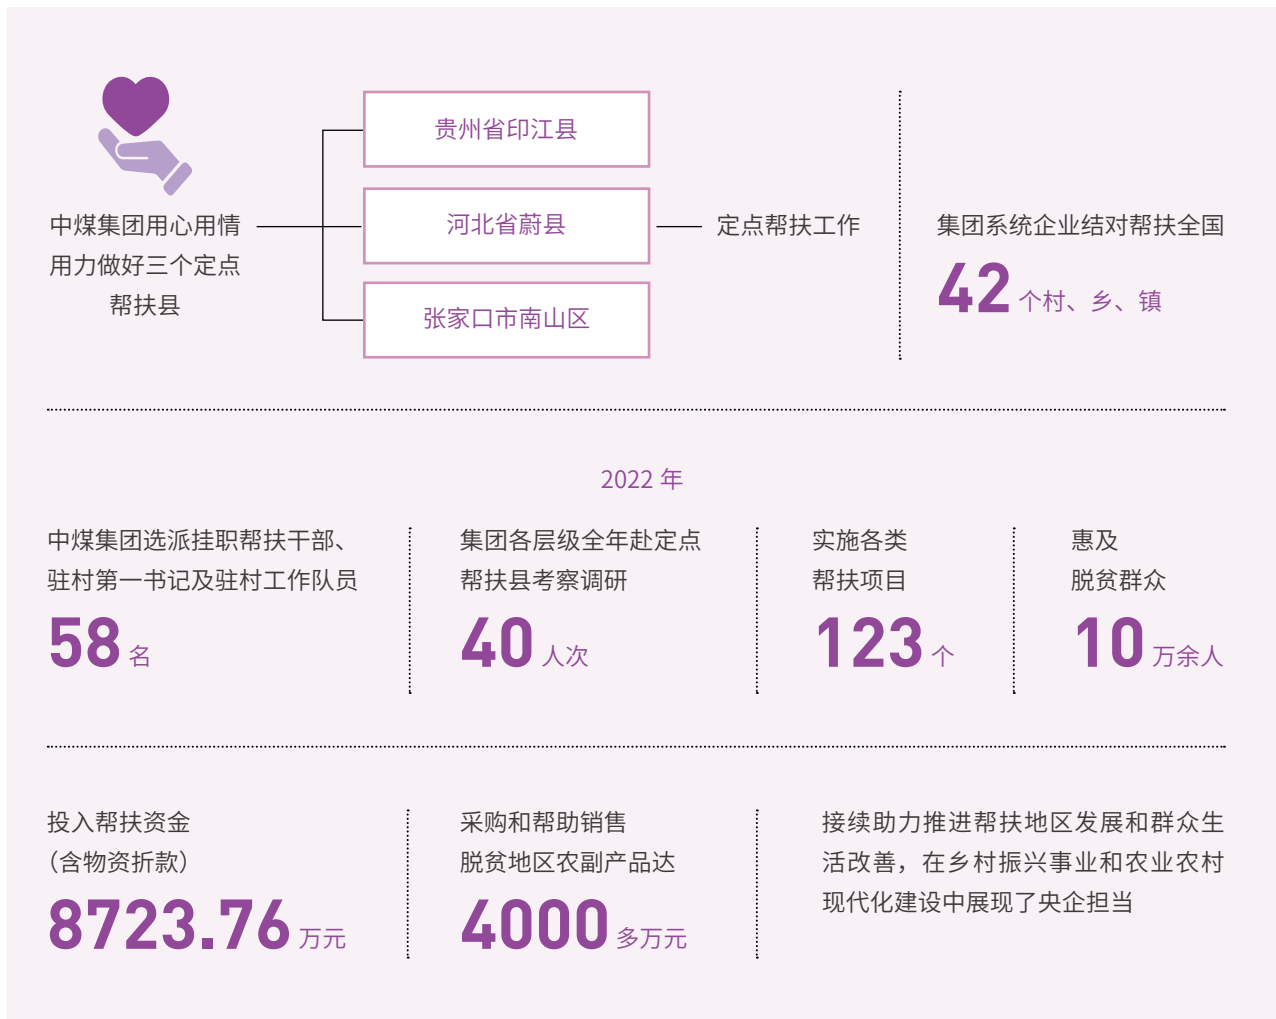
中煤集团用心用情用力做好三个定点帮扶县

贵州省印江县

河北省蔚县

张家口市南山区

定点帮扶工作

集团系统企业结对帮扶全国

42 个村、乡、镇

2022 年

中煤集团选派挂职帮扶干部、驻村第一书记及驻村工作队员

58 名

集团各层级全年赴定点帮扶县考察调研

40 人次

实施各类帮扶项目

123 个

惠及脱贫群众

10 万余人

投入帮扶资金（含物资折款）

8723.76 万元

采购和帮助销售脱贫地区农副产品达

4000 多万元

接续助力推进帮扶地区发展和群众生活改善，在乡村振兴事业和农业农村现代化建设中展现了央企担当